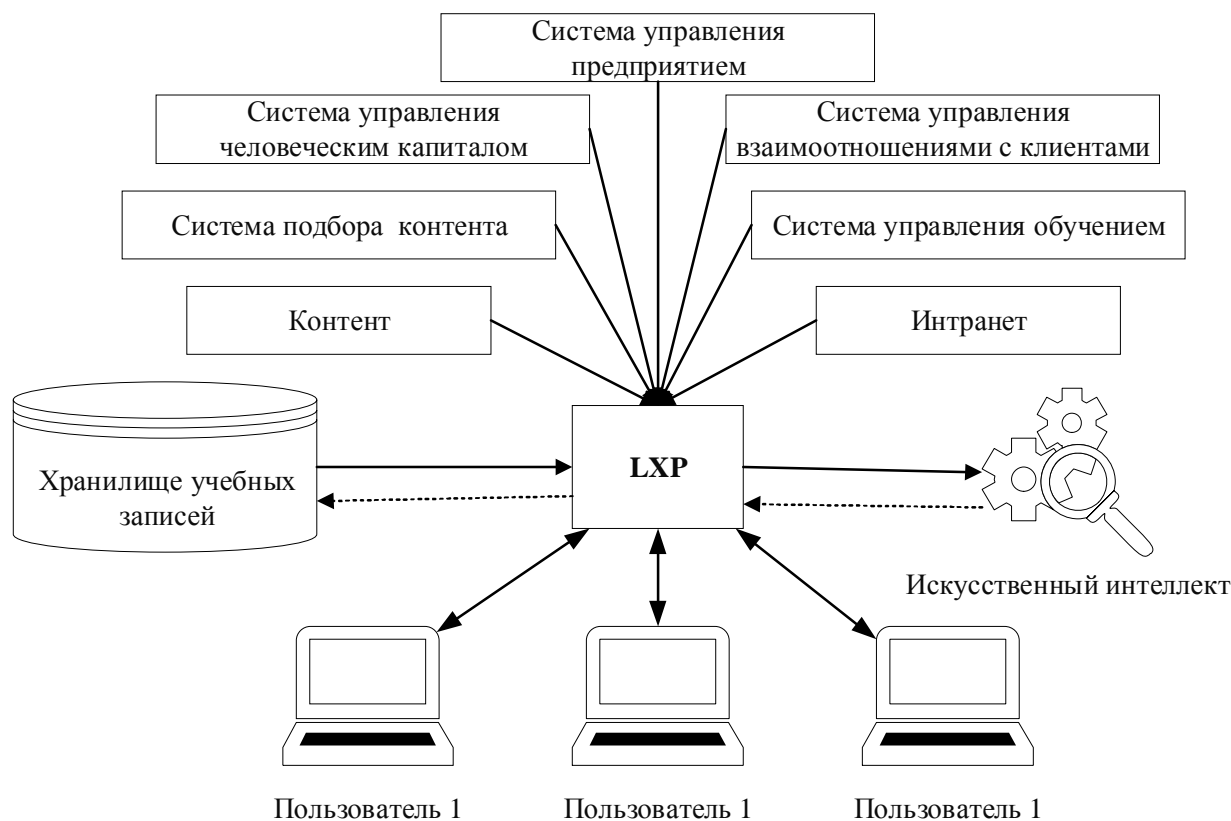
Система управления предприятием

Система управления человеческим капиталом

Система управления взаимоотношениями с клиентами

Система подбора контента

Система управления обучением

Контент

Интранет

Хранилище учебных записей

LXP

Искусственный интеллект

Пользователь 1

Пользователь 1

Пользователь 1